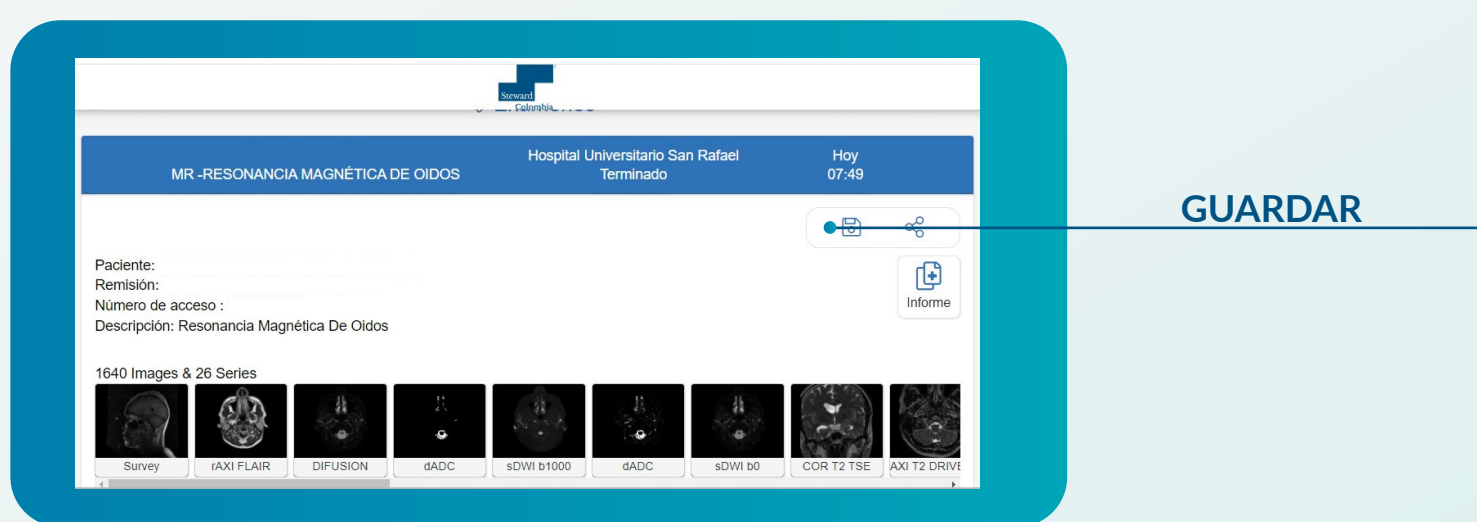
Steward
Colombia

MR -RESONANCIA MAGNÉTICA DE OIDOS

Hospital Universitario San Rafael
Terminado

Hoy
07:49

GUARDAR

Paciente:
Remisión:
Número de acceso :
Descripción: Resonancia Magnética De Oidos

Informe

1640 Images & 26 Series

Survey
rAXI FLAIR
DIFUSION
dADC
sDWI b1000
dADC
sDWI b0
COR T2 TSE
AXI T2 DRIVE